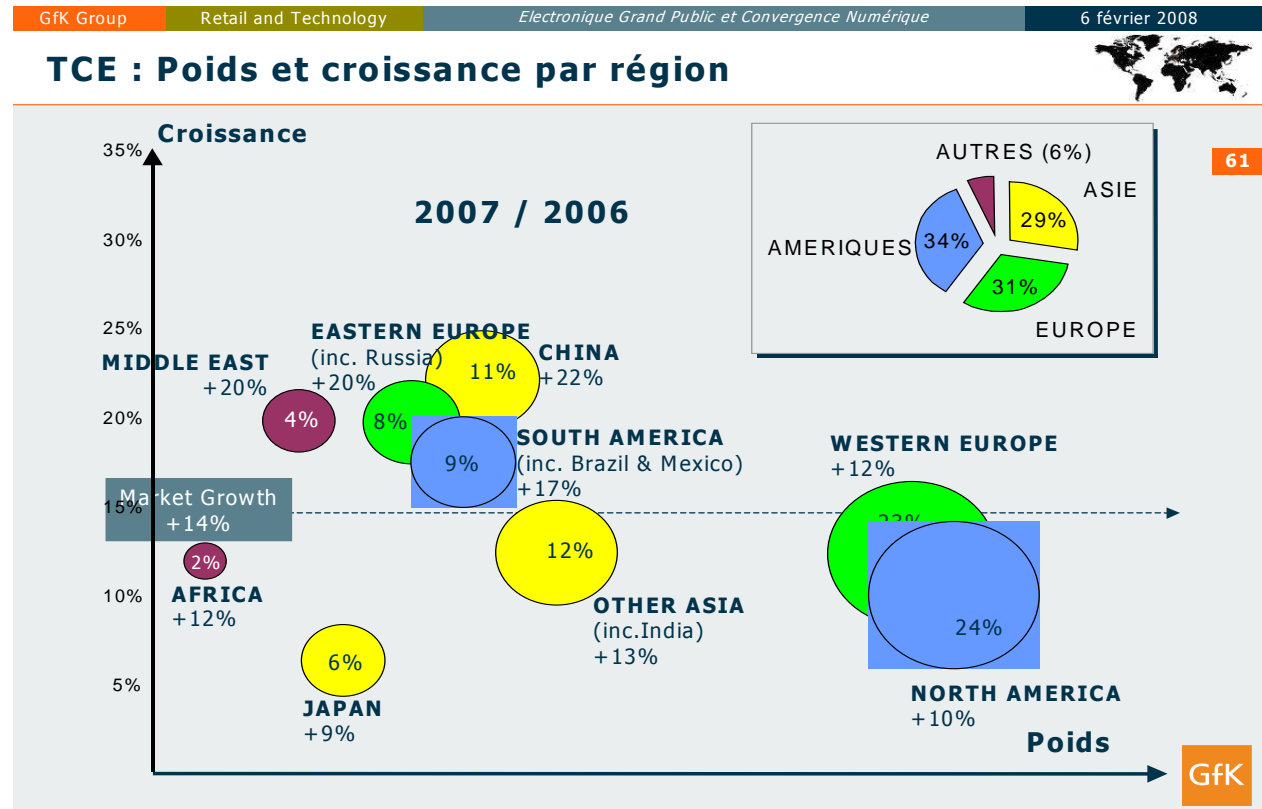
GfK Group | Retail and Technology | Electronique Grand Public et Convergence Numérique | 6 février 2008

TCE : Poids et croissance par région

61

Croissance

35%

30%

25%

20%

15%

10%

5%

2007 / 2006

AUTRES (6%)

ASIE

29%

AMERIQUES

34%

31%

EUROPE

EASTERN EUROPE
(inc. Russia)
+20%

MIDDLE EAST
+20%

4%

8%

11%

CHINA
+22%

9%

SOUTH AMERICA
(inc. Brazil & Mexico)
+17%

WESTERN EUROPE
+12%

Market Growth
+14%

2%

AFRICA
+12%

12%

OTHER ASIA
(inc.India)
+13%

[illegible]

24%

6%

JAPAN
+9%

NORTH AMERICA
+10%

Poids

GfK